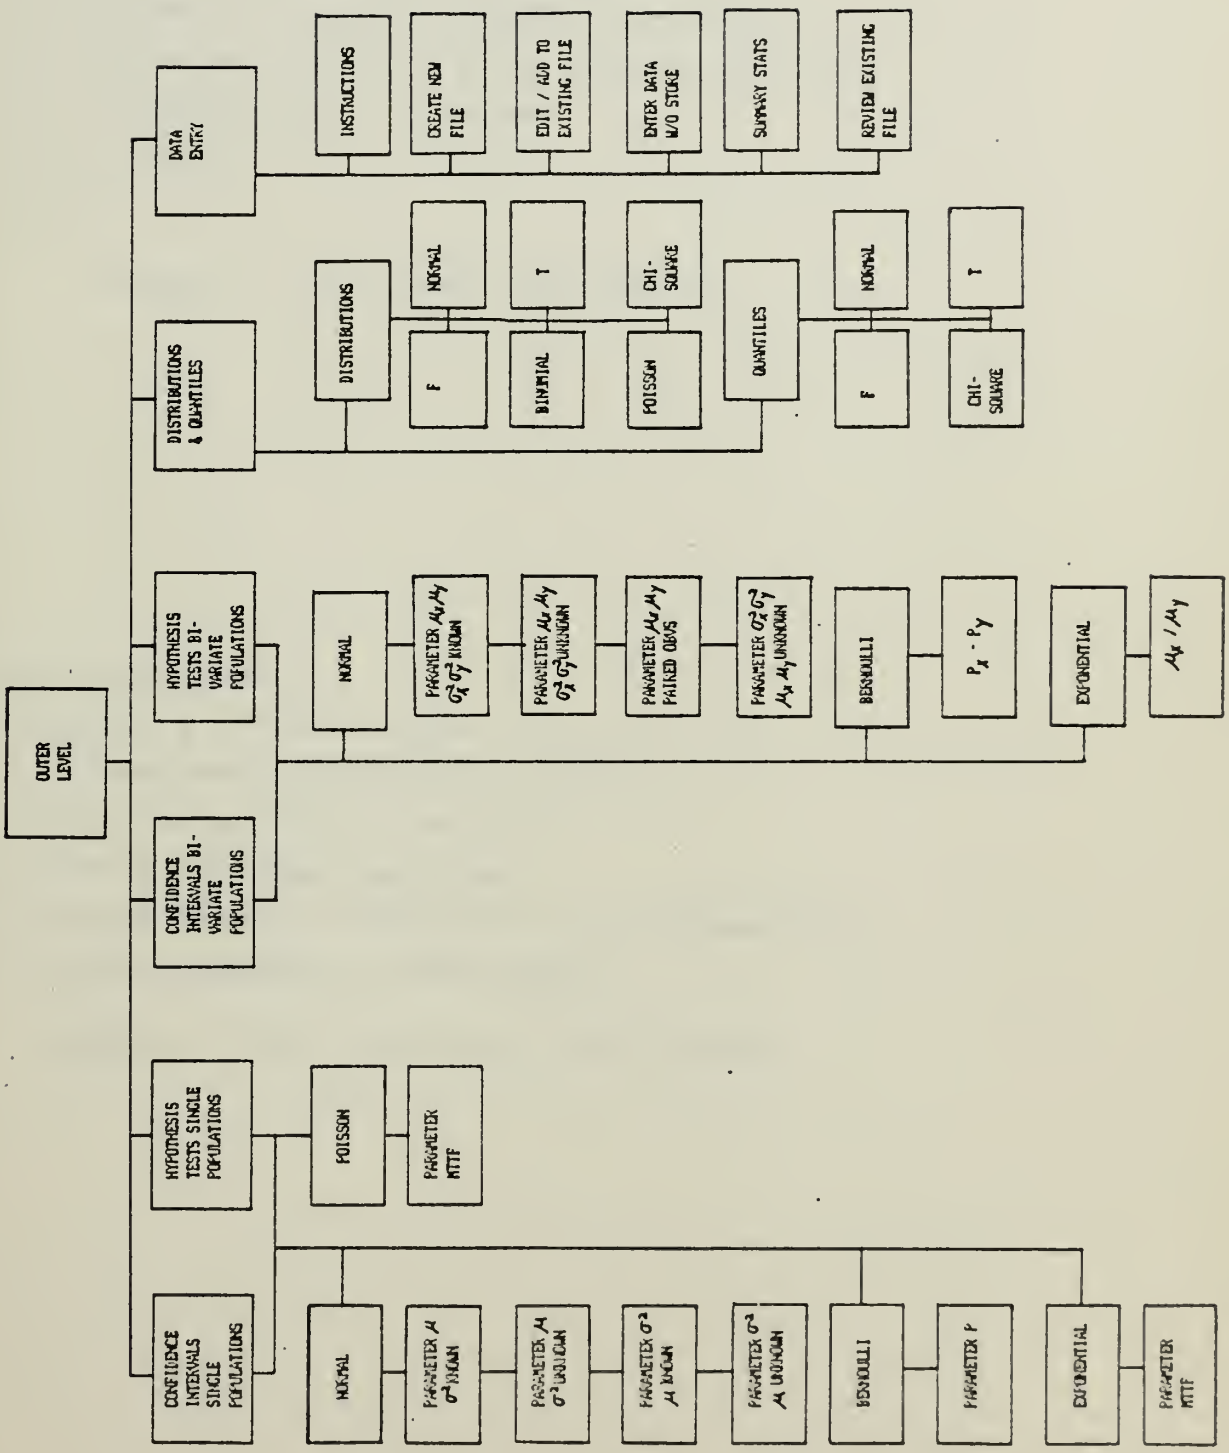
OUTER LEVEL

CONFIDENCE INTERVALS SINGLE POPULATIONS

NORMAL

PARAMETER $\mu$ $\sigma^2$ KNOWN

PARAMETER $\mu$ $\sigma^2$ UNKNOWN

PARAMETER $\sigma^2$ $\mu$ KNOWN

PARAMETER $\sigma^2$ $\mu$ UNKNOWN

BERNOULLI

PARAMETER P

EXPONENTIAL

PARAMETER MTTF

HYPOTHESIS TESTS SINGLE POPULATIONS

POISSON

PARAMETER MTTF

CONFIDENCE INTERVALS BI-VARIATE POPULATIONS

HYPOTHESIS TESTS BI-VARIATE POPULATIONS

NORMAL

PARAMETER $\mu_x \mu_y$ $\sigma_x^2 \sigma_y^2$ KNOWN

PARAMETER $\mu_x \mu_y$ $\sigma_x^2 \sigma_y^2$ UNKNOWN

PARAMETER $\mu_x \mu_y$ PAIRED OBVS

PARAMETER $\sigma_x^2 \sigma_y^2$ $\mu_x \mu_y$ UNKNOWN

BERNOULLI

$P_x - P_y$

EXPONENTIAL

$\mu_x / \mu_y$

DISTRIBUTIONS & QUANTILES

DISTRIBUTIONS

NORMAL

F

T

BINOMIAL

CHI-SQUARE

POISSON

QUANTILES

NORMAL

F

T

CHI-SQUARE

DATA ENTRY

INSTRUCTIONS

CREATE NEW FILE

EDIT / ADD TO EXISTING FILE

ENTER DATA W/O STORE

SUMMARY STATS

REVIEW EXISTING FILE